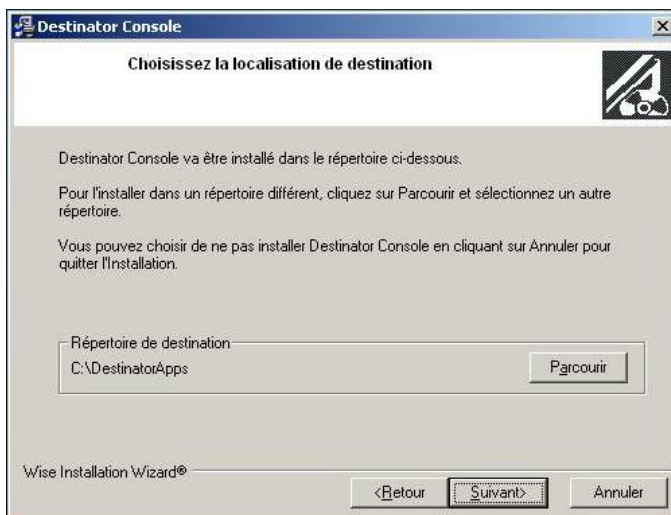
Destinator Console

Choisissez la localisation de destination

Destinator Console va être installé dans le répertoire ci-dessous.

Pour l'installer dans un répertoire différent, cliquez sur Parcourir et sélectionnez un autre répertoire.

Vous pouvez choisir de ne pas installer Destinator Console en cliquant sur Annuler pour quitter l'Installation.

Répertoire de destination

C:\DestinatorApps

Parcourir

Wise Installation Wizard®

<Retour

Suivant>

Annuler